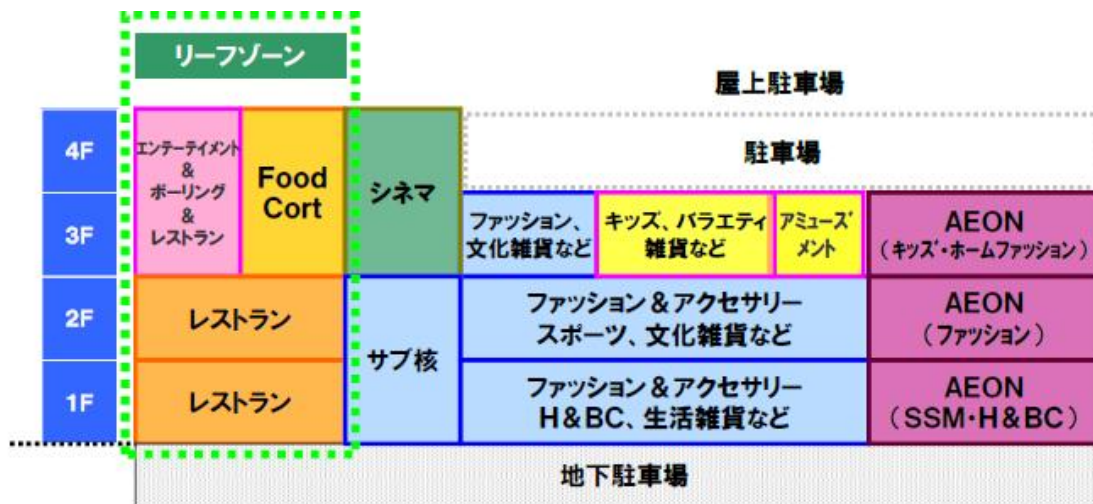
リーフゾーン

屋上駐車場

| | | | | | | |
|---|---|---|---|---|---|---|
| 4F | エンターテイメント & ボーリング & レストラン | Food Cort | シネマ | 駐車場 | | |
| 3F | | | | ファッション、文化雑貨など | キッズ、バラエティ雑貨など | アミューズメント | AEON（キッズ・ホームファッション） |
| 2F | レストラン | | サブ核 | ファッション＆アクセサリー スポーツ、文化雑貨など | | | AEON（ファッション） |
| 1F | レストラン | | | ファッション＆アクセサリー H＆BC、生活雑貨など | | | AEON（SSM・H＆BC） |

地下駐車場